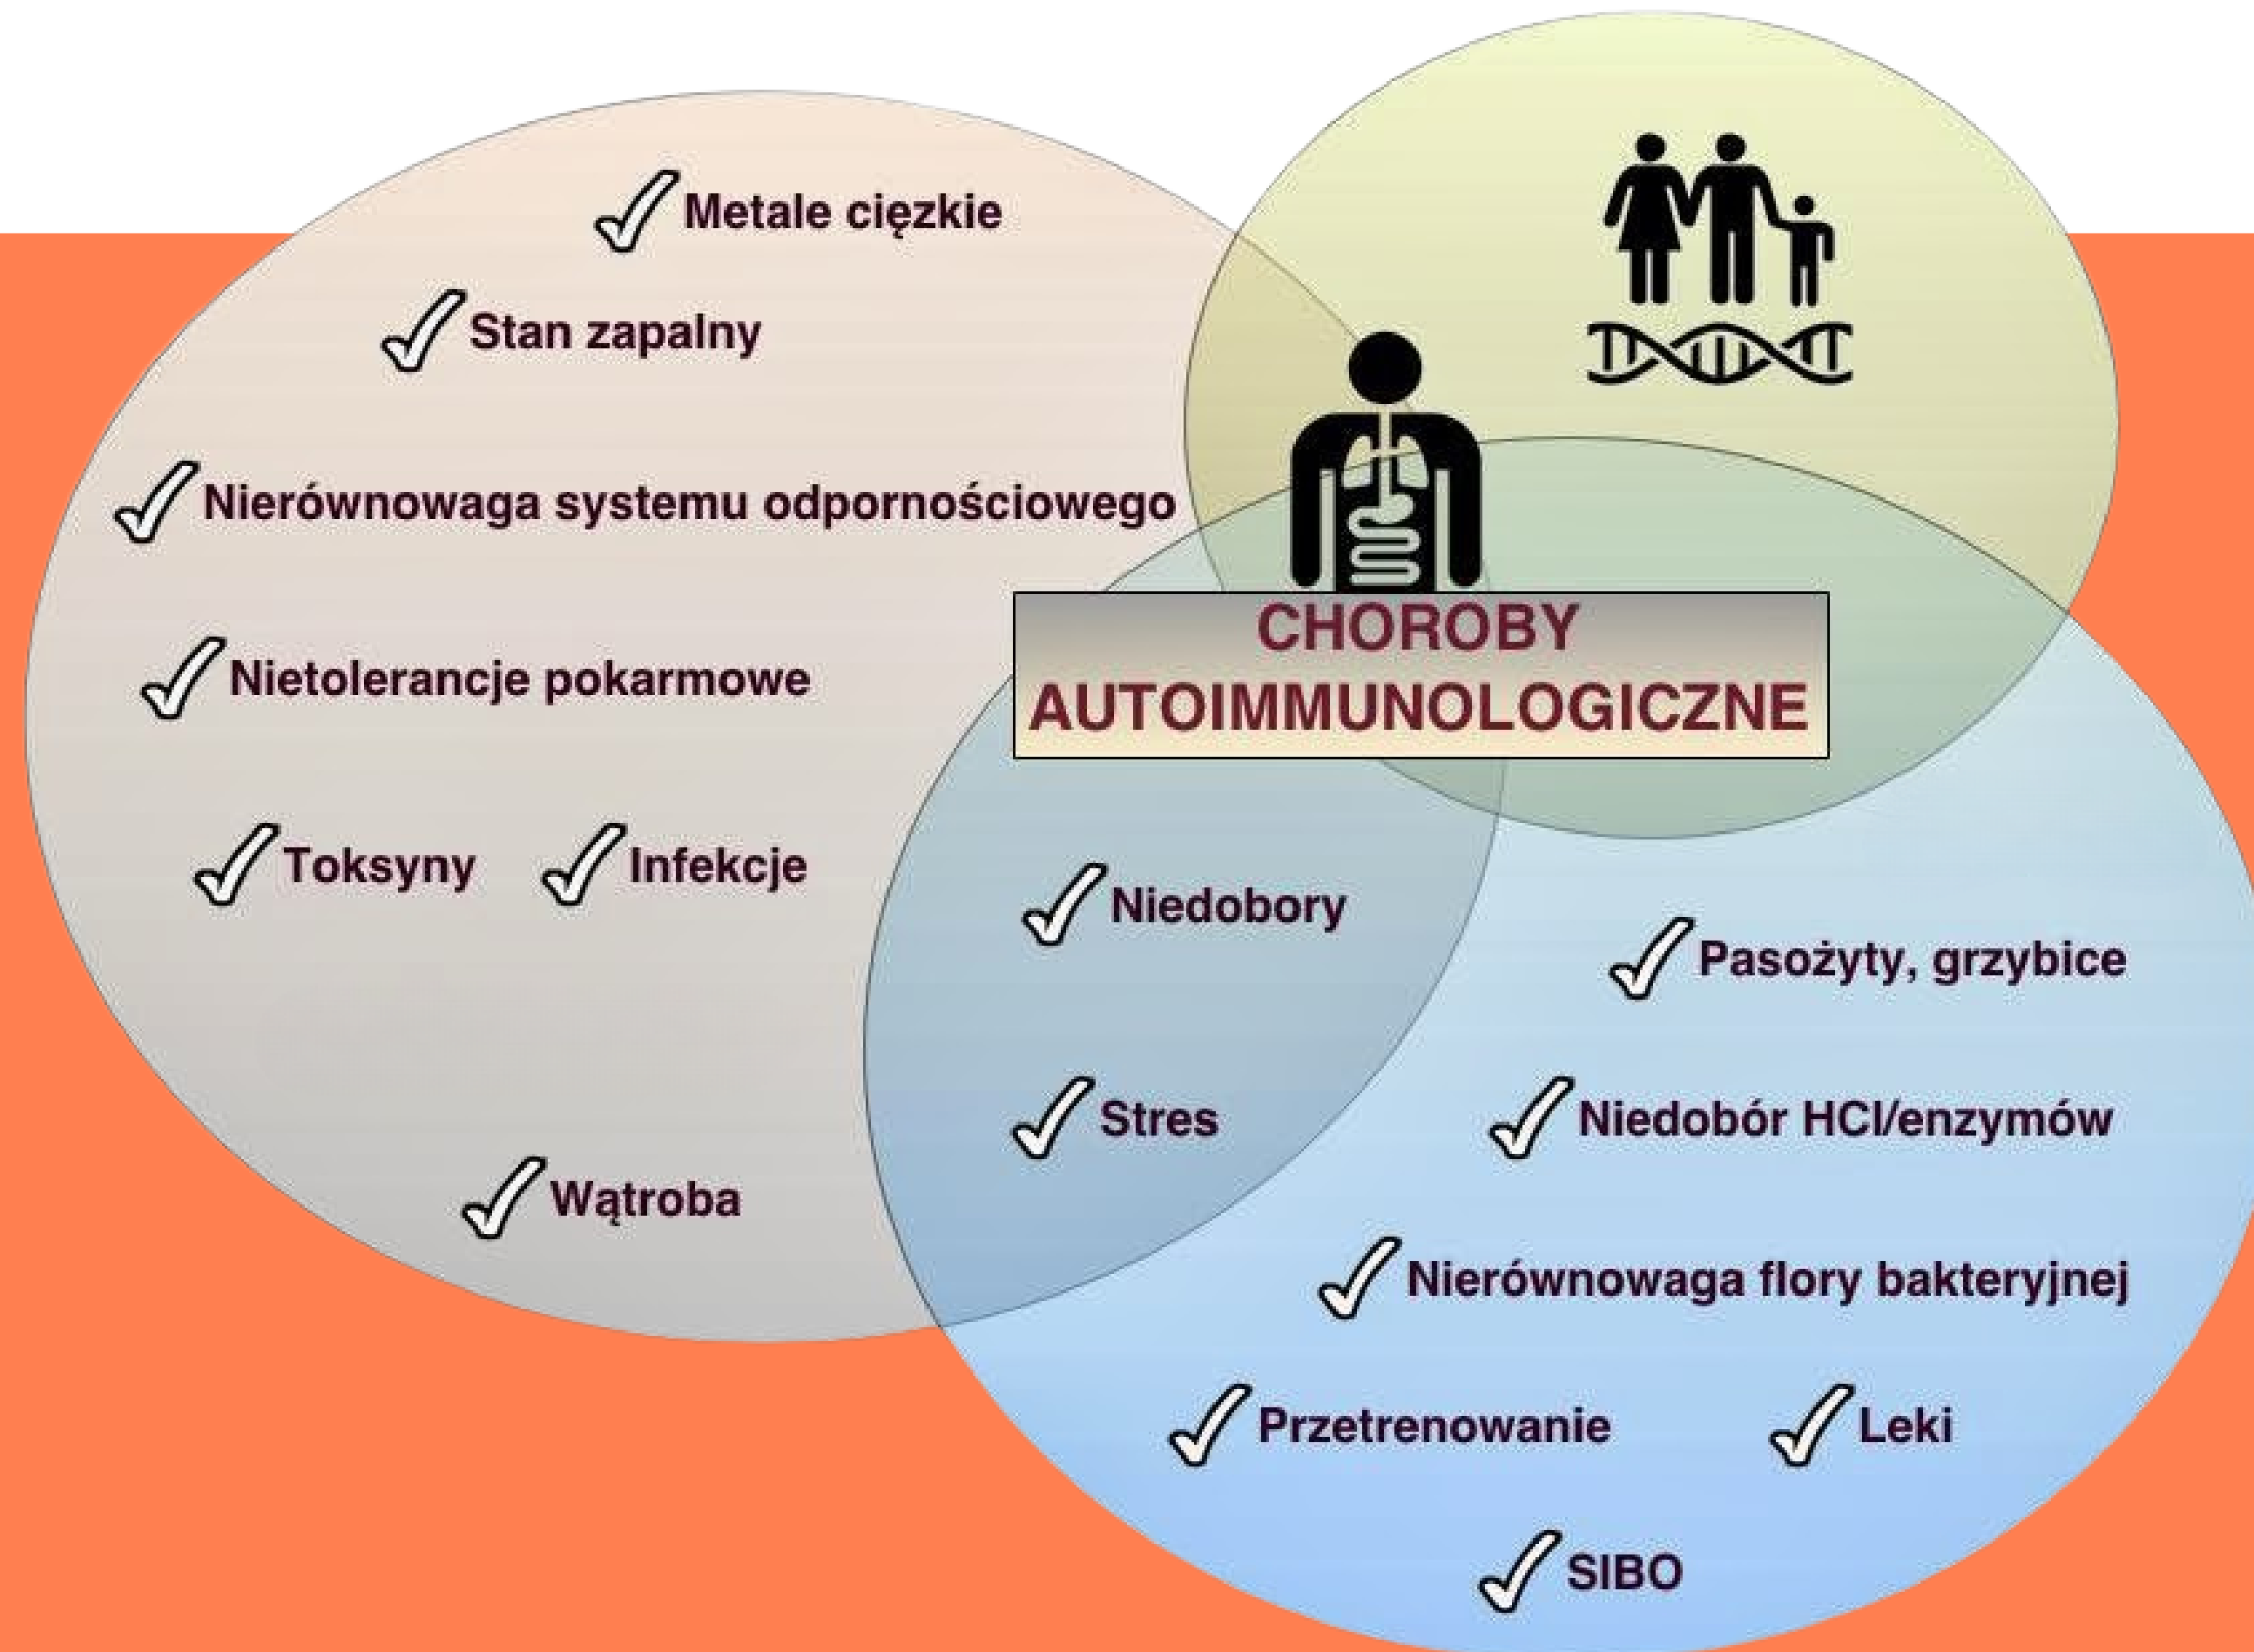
Metale ciężkie

Stan zapalny

Nierównowaga systemu odpornościowego

CHOROBY AUTOIMMUNOLOGICZNE

Nietolerancje pokarmowe

Toksyny

Infekcje

Niedobory

Pasożyty, grzybice

Stres

Niedobór HCl/enzymów

Wątroba

Nierównowaga flory bakteryjnej

Przetrenowanie

Leki

SIBO